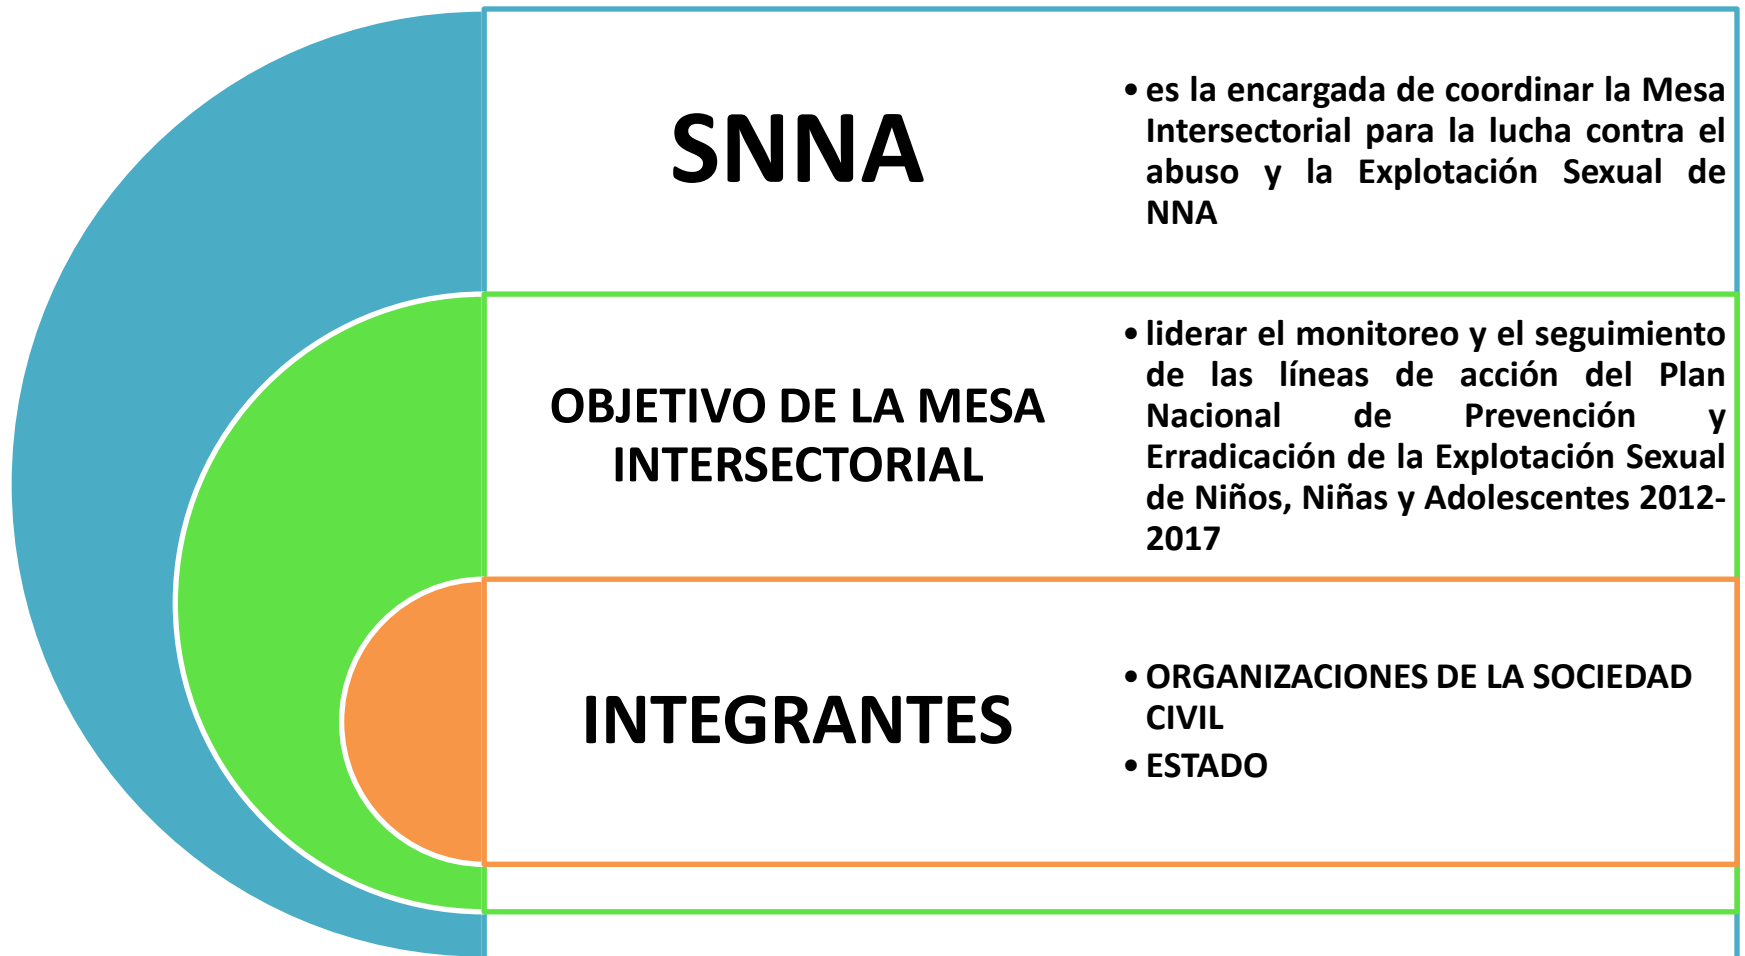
SNNA

• es la encargada de coordinar la Mesa Intersectorial para la lucha contra el abuso y la Explotación Sexual de NNA

OBJETIVO DE LA MESA INTERSECTORIAL

• liderar el monitoreo y el seguimiento de las líneas de acción del Plan Nacional de Prevención y Erradicación de la Explotación Sexual de Niños, Niñas y Adolescentes 2012-2017

INTEGRANTES

• ORGANIZACIONES DE LA SOCIEDAD CIVIL
• ESTADO